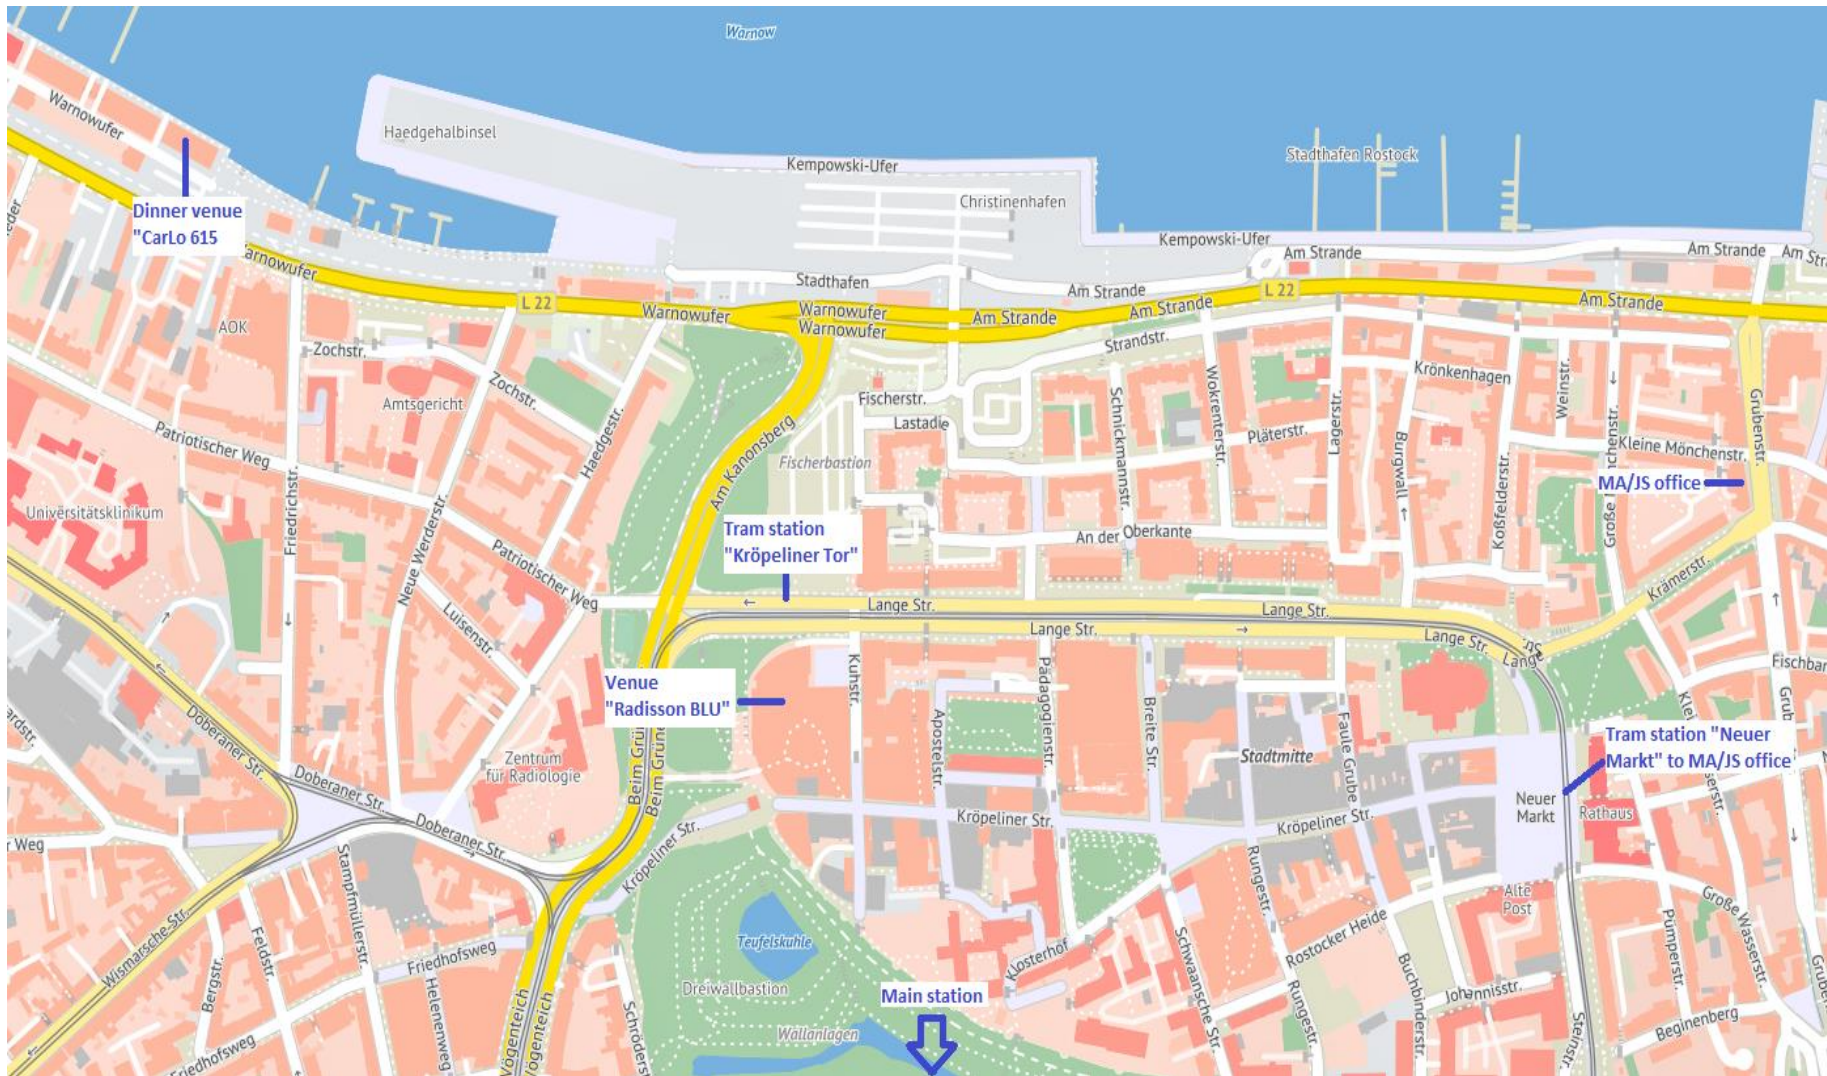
Warnow
Haedgehalbinsel
Kempowski-Ufer
Christinenhafen
Stadthafen Rostock
Kempowski-Ufer
Warnowufer
Dinner venue "CarLo 615
Warnowufer
Stadthafen
Am Strande
Am Strande
Am Str
L 22
Warnowufer
Warnowufer
Warnowufer
Am Strande
Am Strande
L 22
Am Strande
AOK
Zochstr.
Strandstr.
Zochstr.
Amtsgericht
Fischerstr.
Lastadie
Schnickmannstr.
Wokrenterstr.
Krönkenhagen
Weinstr.
Grubenstr.
Patriotischer Weg
Haedgestr.
Am Kanonsberg
Fischerbastion
Plästerstr.
Lagerstr.
Burgwall
Kleine Mönchenstr.
Universitätsklinikum
Friedrichstr.
MA/JS office
Koßfelderstr.
Große Mönchenstr.
Neue Werderstr.
Patriotischer Weg
Tram station "Kröpeliner Tor"
An der Oberkante
Krämerstr.
Luisenstr.
Lange Str.
Lange Str.
Lange Str.
Lange Str.
Lange
Fischbank
Venue "Radisson BLU"
Kuhstr.
Pädagogienstr.
Breite Str.
Faule Grube
Grub
Doberaner Str.
Zentrum für Radiologie
Beim Grünen Tor
Beim Grünen Tor
Apostelstr.
Stadtmitte
Tram station "Neuer Markt" to MA/JS office
Neuer Markt
Rathaus
Doberaner Str.
Doberaner Str.
Kröpeliner Str.
Kröpeliner Str.
Kröpeliner Str.
Weg
Stampfmüllerstr.
Rungestr.
Alte Post
Wismarsche Str.
Feldstr.
Bergstr.
Friedhofsweg
Teufelskuhle
Klosterhof
Schwaansche Str.
Rostocker Heide
Pümperstr.
Große Wasserstr.
Helenenweg
Dreiwallbastion
Main station
Rungestr.
Buchbinderstr.
Johannisstr.
Friedhofsweg
Vögenteich
Vögenteich
Schröderstr.
Wallanlagen
Steinstr.
Beginenberg